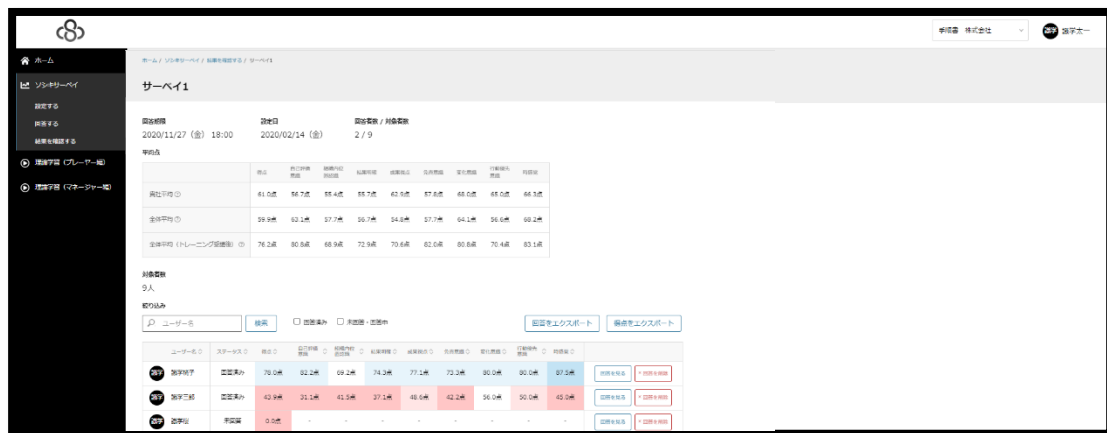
手順書 株式会社
漢字太一

ホーム
ソシキサーベイ
設定する
回答する
結果を確認する
理論学習（プレーヤー編）
理論学習（マネージャー編）

ホーム / ソシキサーベイ / 結果を確認する / サーベイ1

サーベイ1

回答期限
2020/11/27（金）18:00

設定日
2020/02/14（金）

回答者数 / 対象者数
2 / 9

平均点

| | 総合 | 自己評価意識 | 組織内位置認識 | 協調意識 | 成果視点 | 改善意識 | 変化意識 | 行動継続意識 | 時間意識 |
|---|---|---|---|---|---|---|---|---|---|
| 貴社平均 | 61.0点 | 56.7点 | 55.4点 | 55.7点 | 62.9点 | 57.8点 | 68.0点 | 65.0点 | 66.3点 |
| 全体平均 | 39.9点 | 63.1点 | 57.7点 | 56.7点 | 54.8点 | 57.7点 | 64.1点 | 56.6点 | 69.2点 |
| 全体平均（トレーニング受講後） | 76.2点 | 80.8点 | 68.9点 | 72.9点 | 70.6点 | 82.0点 | 80.8点 | 70.4点 | 83.1点 |

対象者数
9人

絞り込み

ユーザー名
検索
回答済み
未回答・回答中
回答をエクスポート
集計をエクスポート

| ユーザー名 | ステータス | 総合 | 自己評価意識 | 組織内位置認識 | 協調意識 | 成果視点 | 改善意識 | 変化意識 | 行動継続意識 | 時間意識 | |
|---|---|---|---|---|---|---|---|---|---|---|---|
| 漢字 漢字花子 | 回答済み | 78.0点 | 82.2点 | 69.2点 | 74.3点 | 77.1点 | 73.3点 | 80.0点 | 80.0点 | 87.5点 | 回答を見る / 回答を削除 |
| 漢字 漢字三郎 | 回答済み | 43.9点 | 31.1点 | 41.5点 | 37.1点 | 48.6点 | 42.2点 | 56.0点 | 50.0点 | 45.0点 | 回答を見る / 回答を削除 |
| 漢字 漢字Ⅲ | 未回答 | 0.0点 | - | - | - | - | - | - | - | - | 回答を見る / 回答を削除 |